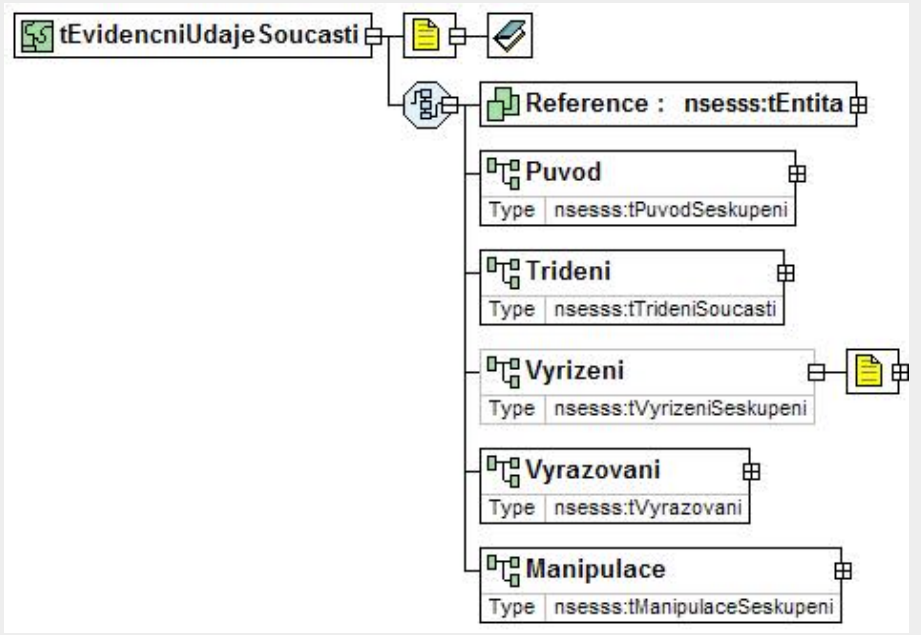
tEvidencniUdajeSoucasti

Reference : nsesss:tEntita

Puvod
Type nsesss:tPuvodSeskupeni

Trideni
Type nsesss:tTrideniSoucasti

Vyrizeni
Type nsesss:tVyrizeniSeskupeni

Vyrazovani
Type nsesss:tVyrazovani

Manipulace
Type nsesss:tManipulaceSeskupeni